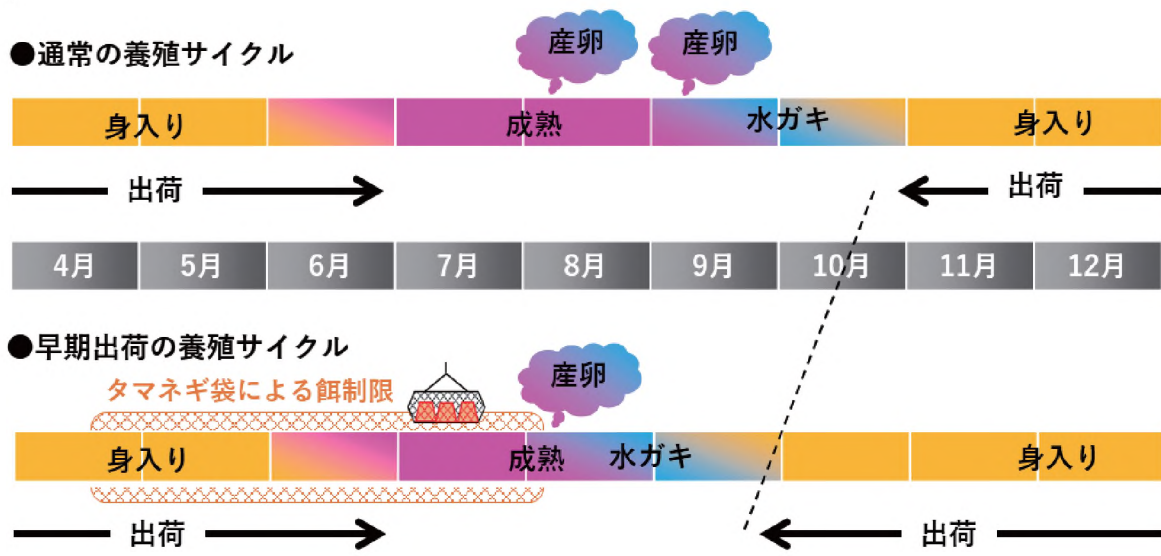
●通常の養殖サイクル

産卵 産卵

身入り 成熟 水ガキ 身入り

出荷 出荷

4月 5月 6月 7月 8月 9月 10月 11月 12月

●早期出荷の養殖サイクル

タマネギ袋による餌制限

産卵

身入り 成熟 水ガキ 身入り

出荷 出荷